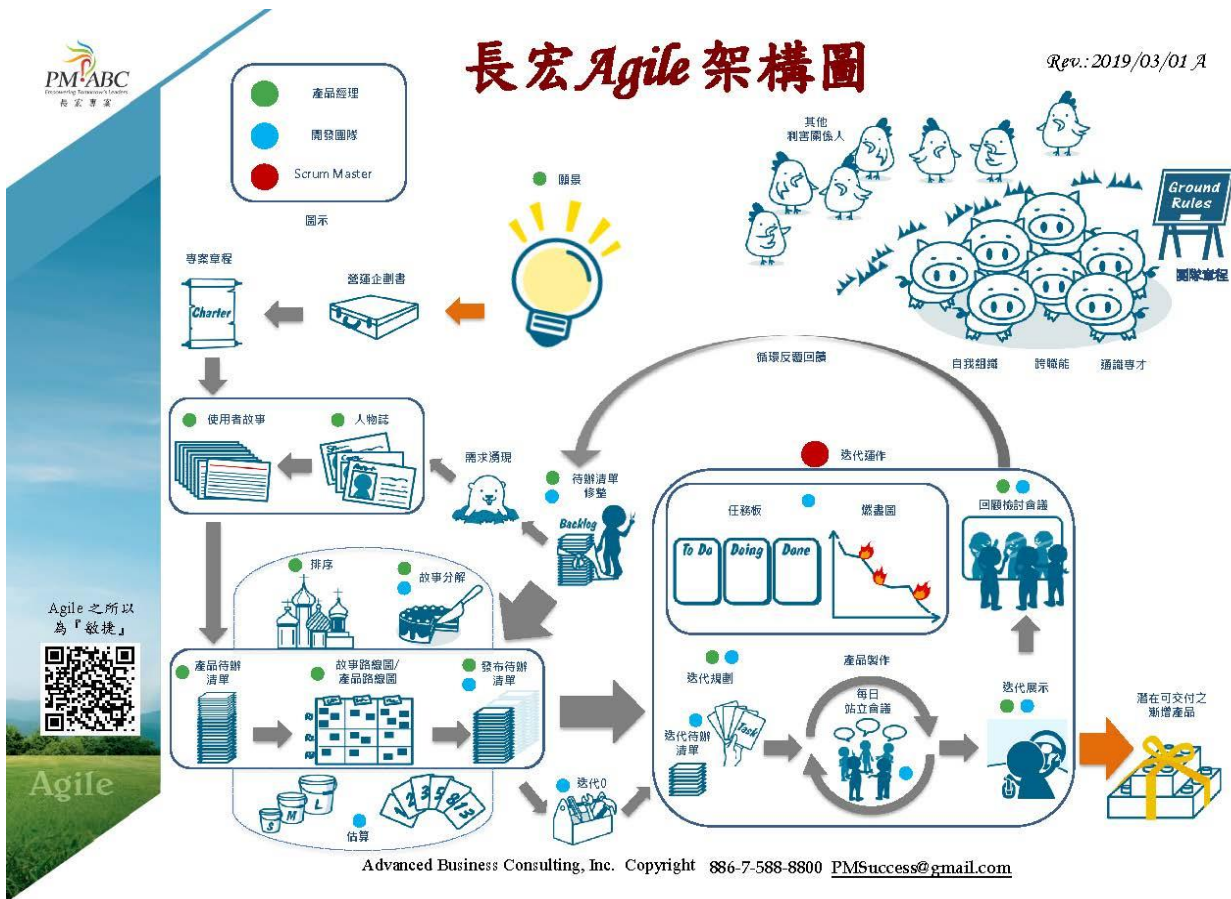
PM·ABC
Empowering Tomorrow's Leaders
長宏專案

長宏Agile架構圖

Rev.:2019/03/01 A

產品經理
開發團隊
Scrum Master
圖示

願景

其他
利害關係人

Ground Rules
團隊章程

自我組織
跨職能
通識專才

專案章程
Charter
營運企劃書

循環反饋回饋

使用者故事
人物誌
需求湧現
待辦清單修整
Backlog

迭代運作
任務板
燃盡圖
To Do
Doing
Done
回顧檢討會議

排序
故事分解

Agile 之所以為『敏捷』

Agile

產品待辦清單
故事路線圖/產品路線圖
發布待辦清單

迭代規劃
迭代待辦清單
Task
產品製作
每日站立會議
迭代展示

潛在可交付之漸增產品

S
M
L
1 2 3 5 8 13
估算
迭代0

Advanced Business Consulting, Inc. Copyright 886-7-588-8800 PMSuccess@gmail.com